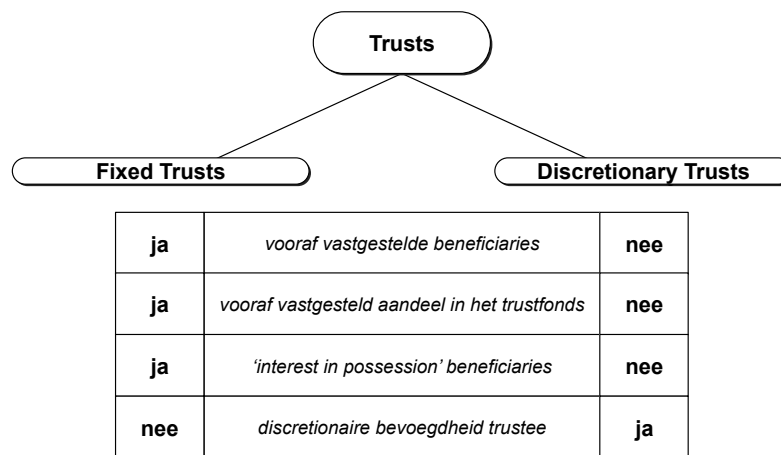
Trusts

Fixed Trusts

Discretionary Trusts

| ja | vooraf vastgestelde beneficiaries | nee |
|---|---|---|
| ja | vooraf vastgesteld aandeel in het trustfonds | nee |
| ja | 'interest in possession' beneficiaries | nee |
| nee | discretionaire bevoegdheid trustee | ja |